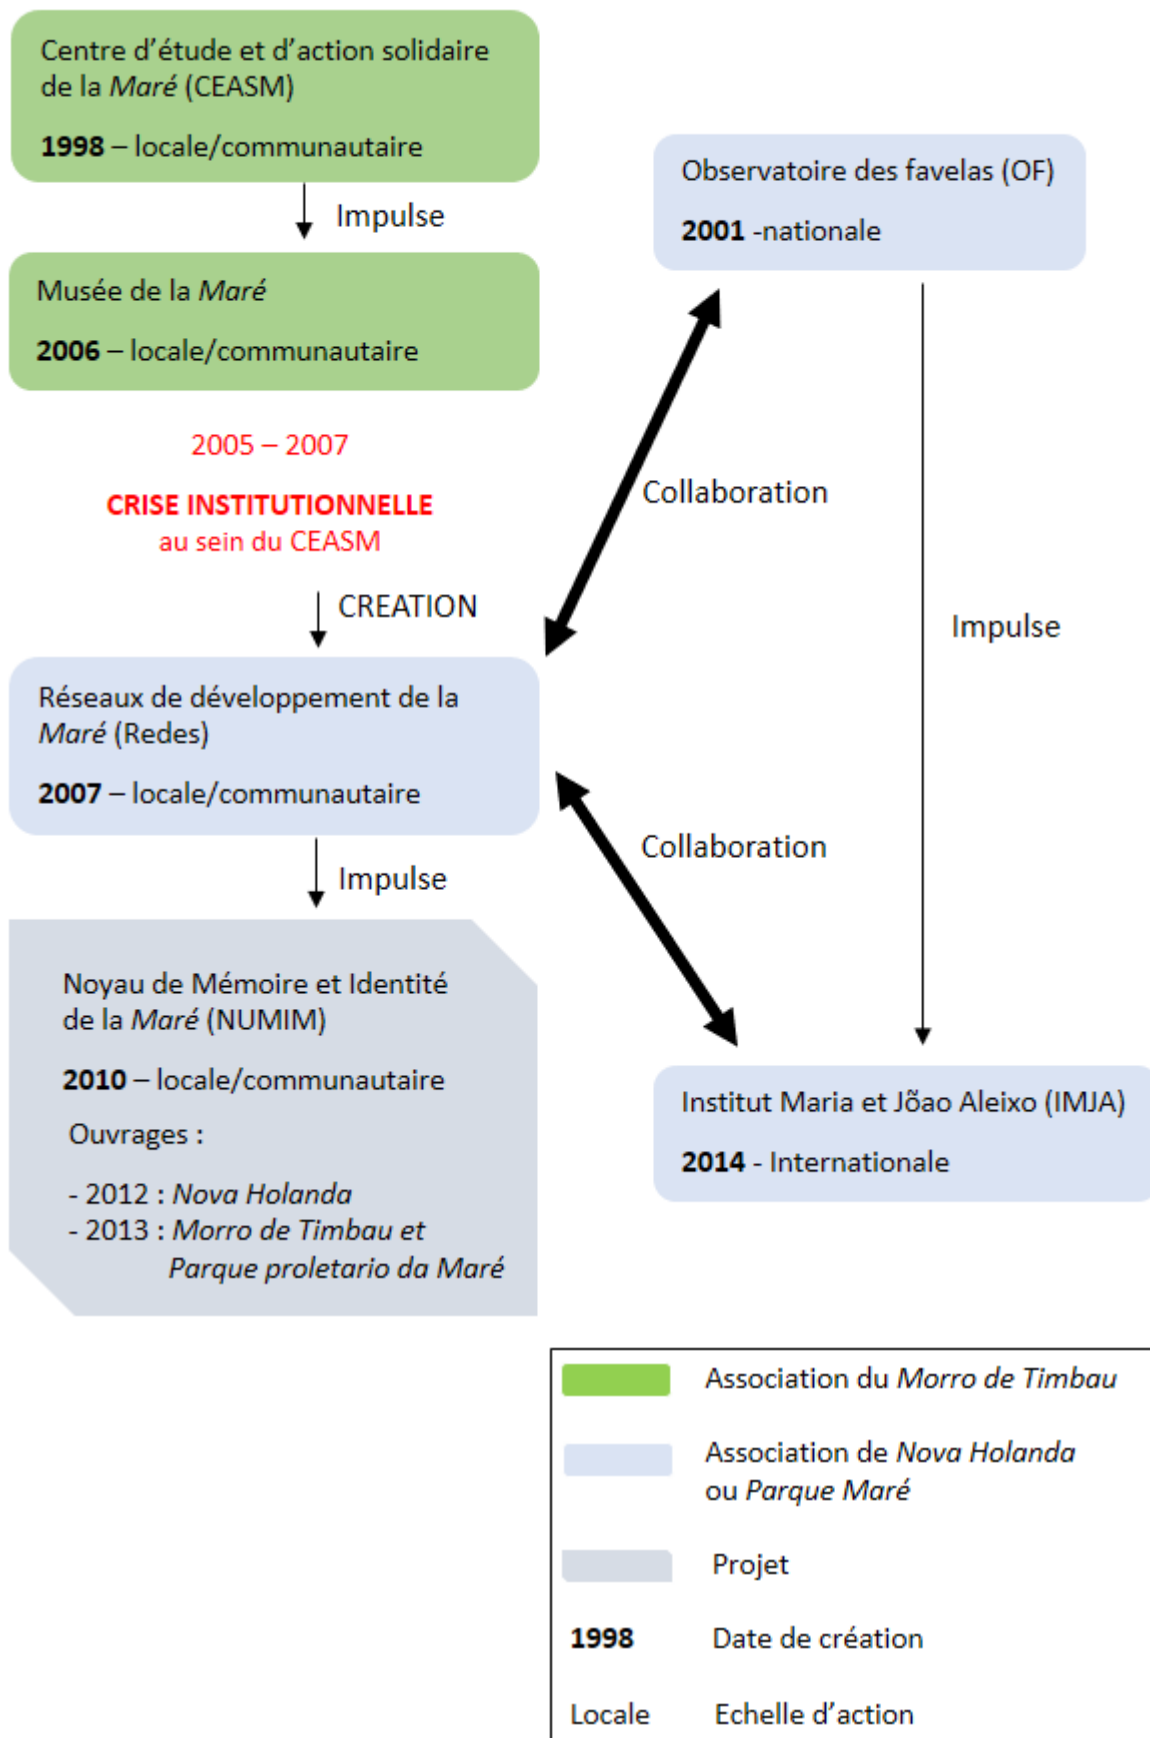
Centre d'étude et d'action solidaire de la *Maré* (CEASM)

**1998** – locale/communautaire

Impulse

Musée de la *Maré*

**2006** – locale/communautaire

2005 – 2007

**CRISE INSTITUTIONNELLE**
au sein du CEASM

CREATION

Réseaux de développement de la *Maré* (Redes)

**2007** – locale/communautaire

Impulse

Noyau de Mémoire et Identité de la *Maré* (NUMIM)

**2010** – locale/communautaire

Ouvrages :

- 2012 : *Nova Holanda*
- 2013 : *Morro de Timbau et Parque proletario da Maré*

Observatoire des favelas (OF)

**2001** -nationale

Collaboration

Impulse

Collaboration

Institut Maria et Jõao Aleixo (IMJA)

**2014** - Internationale

Association du *Morro de Timbau*

Association de *Nova Holanda* ou *Parque Maré*

Projet

**1998** Date de création

Locale Echelle d'action